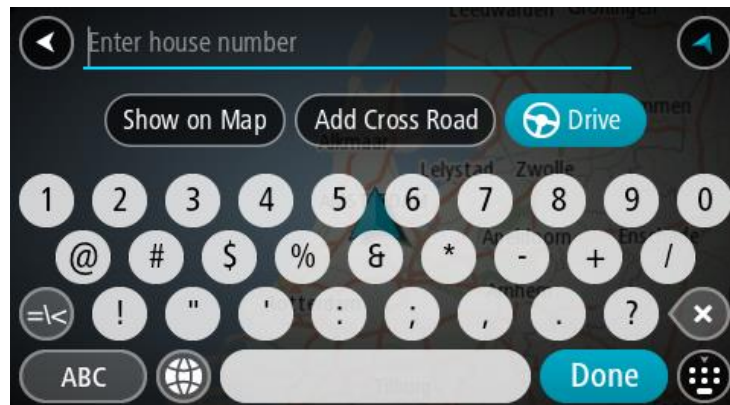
Leeuwarden Groningen

Enter house number

Show on Map

Add Cross Road

Drive

Alkmaar

Lelystad

Zwolle

Apeldoorn

Enschede

Arnhem

1 2 3 4 5 6 7 8 9 0

@ # $ % & * - + /

=\< ! " ' : ; , . ?

ABC

Done